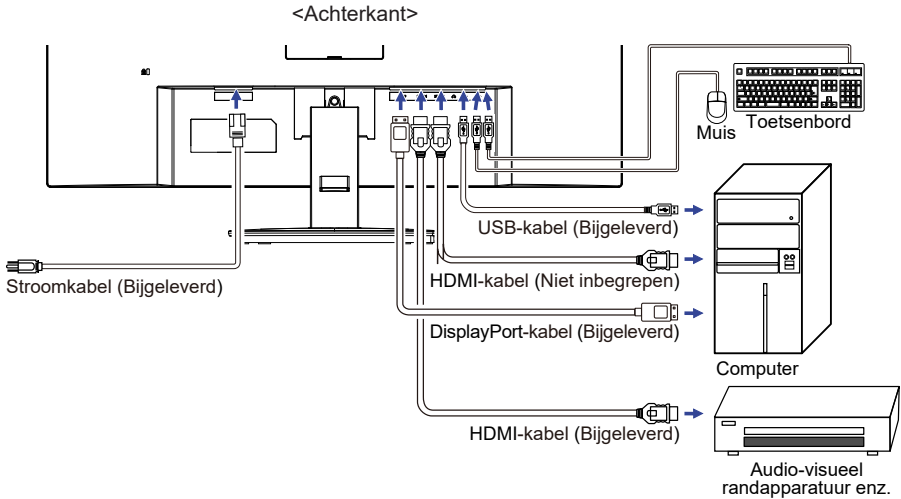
<Achterkant>

Muis

Toetsenbord

USB-kabel (Bijgeleverd)

HDMI-kabel (Niet inbegrepen)

Stroomkabel (Bijgeleverd)

DisplayPort-kabel (Bijgeleverd)

Computer

HDMI-kabel (Bijgeleverd)

Audio-visueel randapparatuur enz.